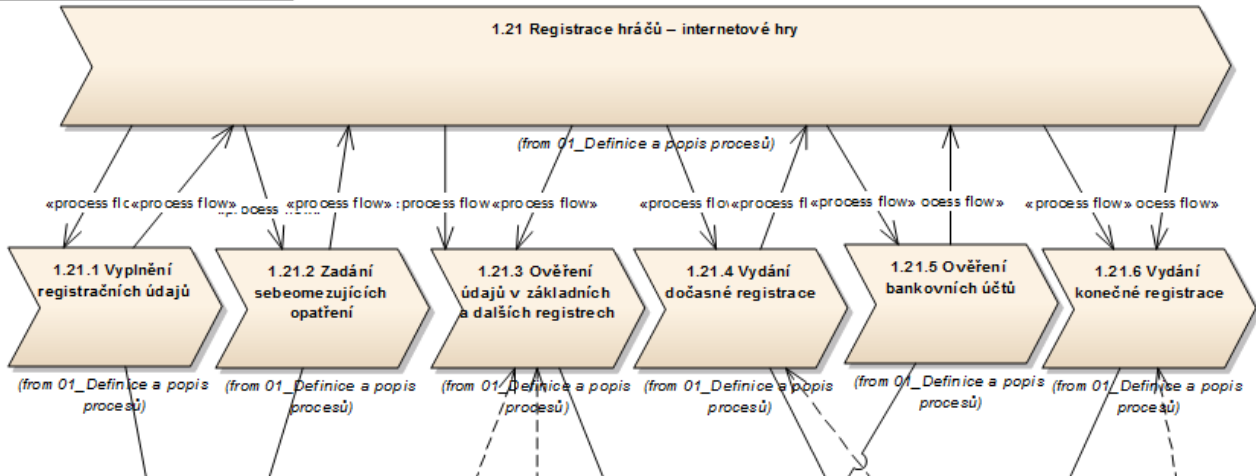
1.21 Registrace hráčů – internetové hry

(from 01_Definice a popis procesů)

«process flc«process flow»

«process flow»

«process flow» :process flow«process flow»

«process flo«process fl«process flow» ocess flow»

«process flow» ocess flow»

1.21.1 Vyplnění registračních údajů

(from 01_Definice a popis procesů)

1.21.2 Zadání sebeomezujících opatření

(from 01_Definice a popis procesů)

1.21.3 Ověření údajů v základních a dalších registrech

(from 01_Definice a popis procesů)

1.21.4 Vydání dočasné registrace

(from 01_Definice a popis procesů)

1.21.5 Ověření bankovních účtů

(from 01_Definice a popis procesů)

1.21.6 Vydání konečné registrace

(from 01_Definice a popis procesů)